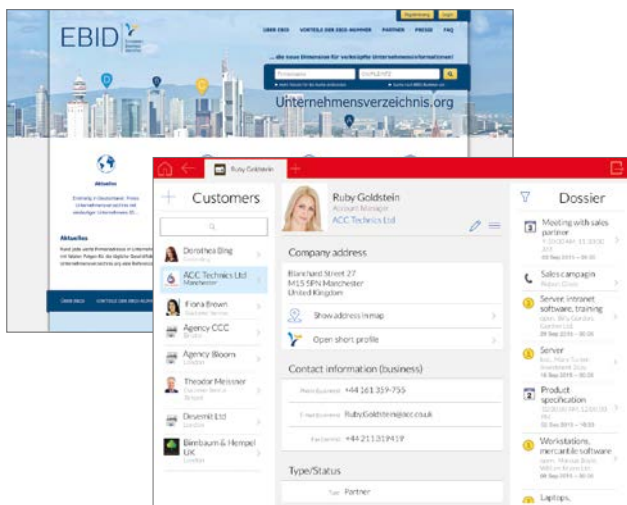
EBID

Registrierung Login

ÜBER EBID VORTEILE DER EBID-NUMMER PARTNER PRESSE FAQ

... die neue Dimension für verknüpfte Unternehmensinformationen!

Firmenname PLZ/ORT

Unternehmensverzeichnis.org

Aktuelles

Aktuelles

Ruby Goldstein

Customers

Dorothea Bing
ACC Technics Ltd
Manchester
Fiona Brown
Agency CCC
Agency Bloom
Theodor Meissner
Desenit Ltd
Birnbaum & Hempel UK

Ruby Goldstein
Account Manager
ACC Technics Ltd

Company address

Blanchard Street 27
M15 5PN Manchester
United Kingdom

Show address in map

Open short profile

Contact information (business)

+44 161 359-755
RubyGoldstein@acc.co.uk
+44 211319419

Type/Status

Type Partner

Dossier

Meeting with sales partner
09 Sep 2015
Sales campaign
Server intranet software, training
Server
16 Sep 2015
Product specification
09 Sep 2015
Workstations, mercantile software
09 Sep 2015
Laptops,